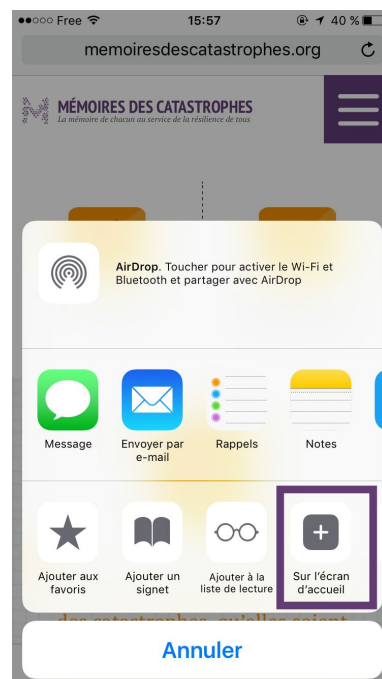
●●○○○ Free 15:57 40 %

memoiresdescatastrophes.org

MÉMOIRES DES CATASTROPHES
La mémoire de chacun au service de la résilience de tous

AirDrop. Toucher pour activer le Wi-Fi et Bluetooth et partager avec AirDrop

Message
Envoyer par e-mail
Rappels
Notes

Ajouter aux favoris
Ajouter un signet
Ajouter à la liste de lecture
Sur l'écran d'accueil

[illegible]

Annuler